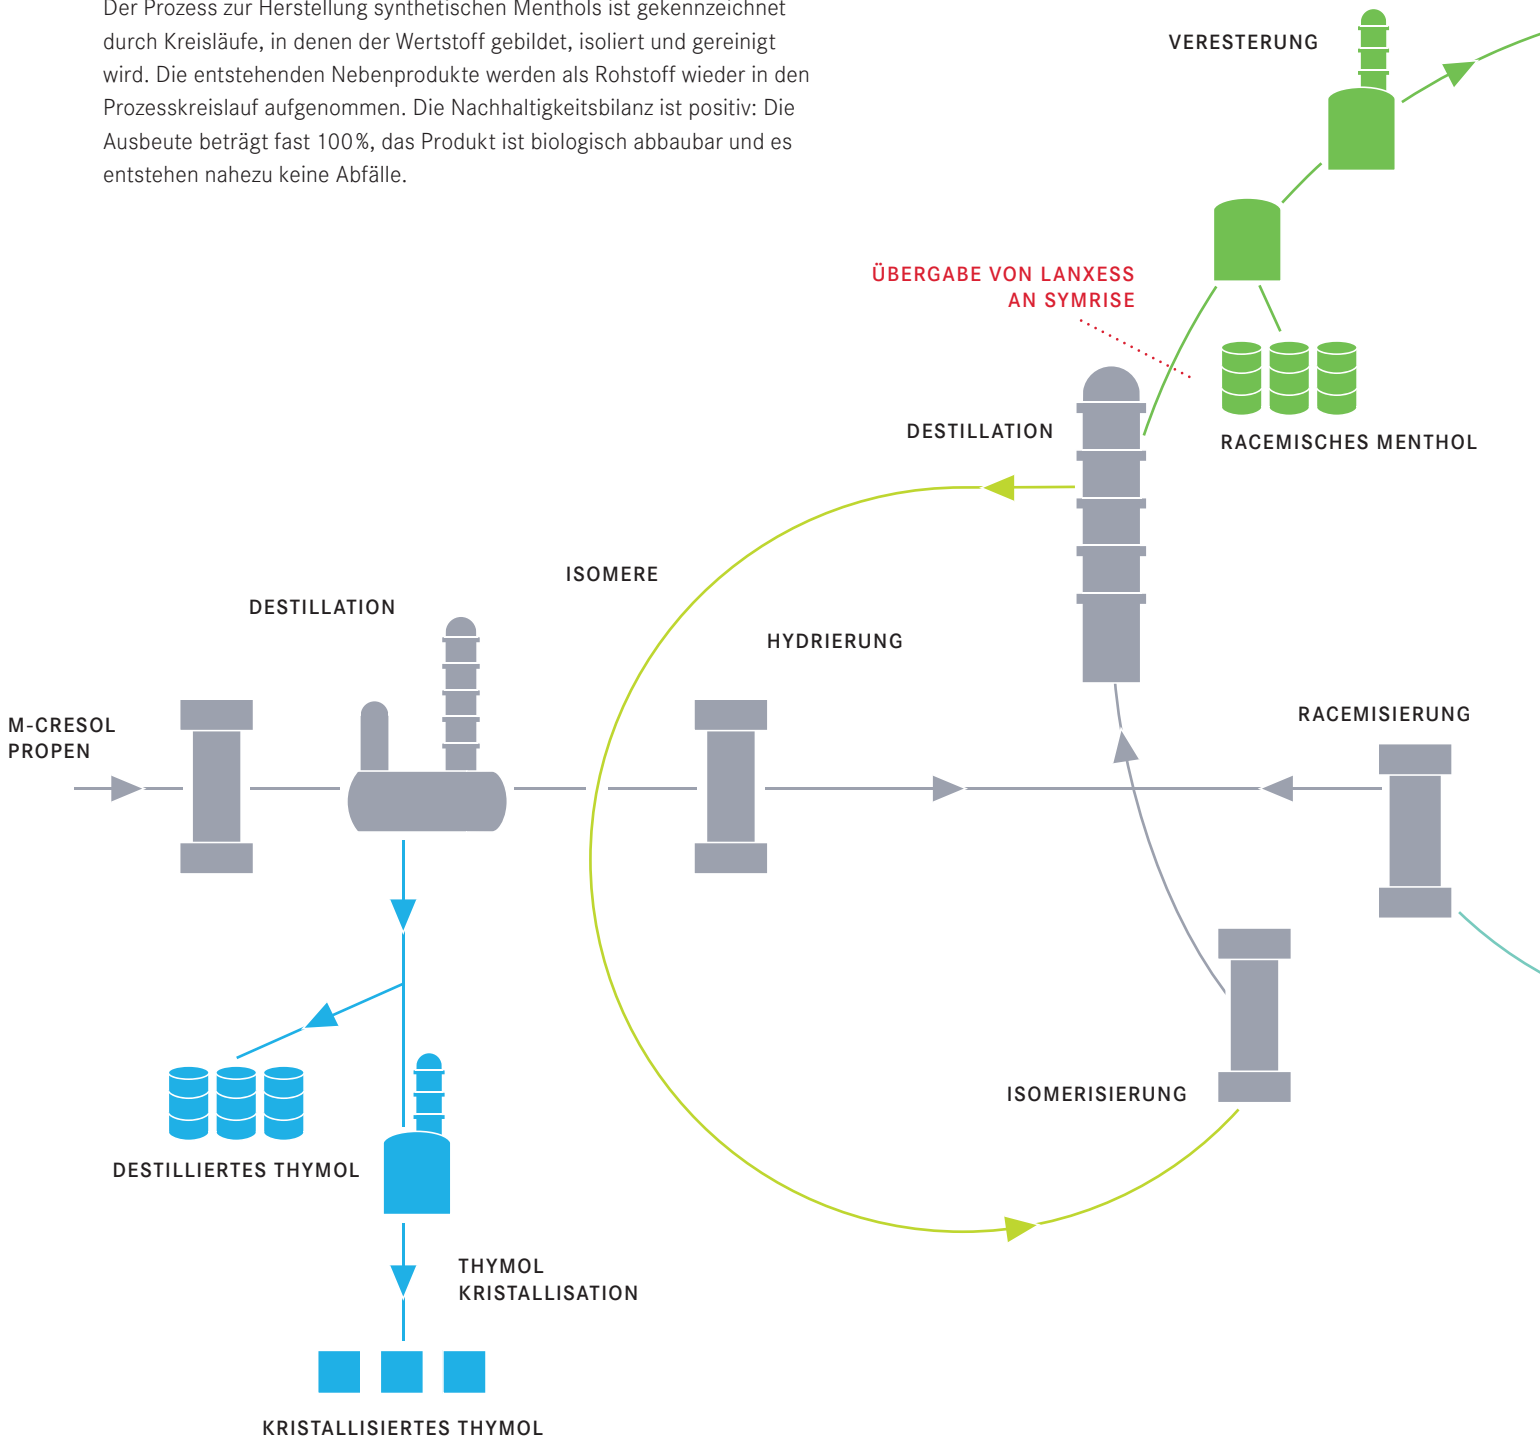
Der Prozess zur Herstellung synthetischen Menthols ist gekennzeichnet durch Kreisläufe, in denen der Wertstoff gebildet, isoliert und gereinigt wird. Die entstehenden Nebenprodukte werden als Rohstoff wieder in den Prozesskreislauf aufgenommen. Die Nachhaltigkeitsbilanz ist positiv: Die Ausbeute beträgt fast 100%, das Produkt ist biologisch abbaubar und es entstehen nahezu keine Abfälle.

VERESTERUNG

ÜBERGABE VON LANXESS AN SYMRISE

DESTILLATION

RACEMISCHES MENTHOL

ISOMERE

DESTILLATION

HYDRIERUNG

M-CRESOL PROPEN

RACEMISIERUNG

ISOMERISIERUNG

DESTILLIERTES THYMOL

THYMOL KRISTALLISATION

KRISTALLISIERTES THYMOL